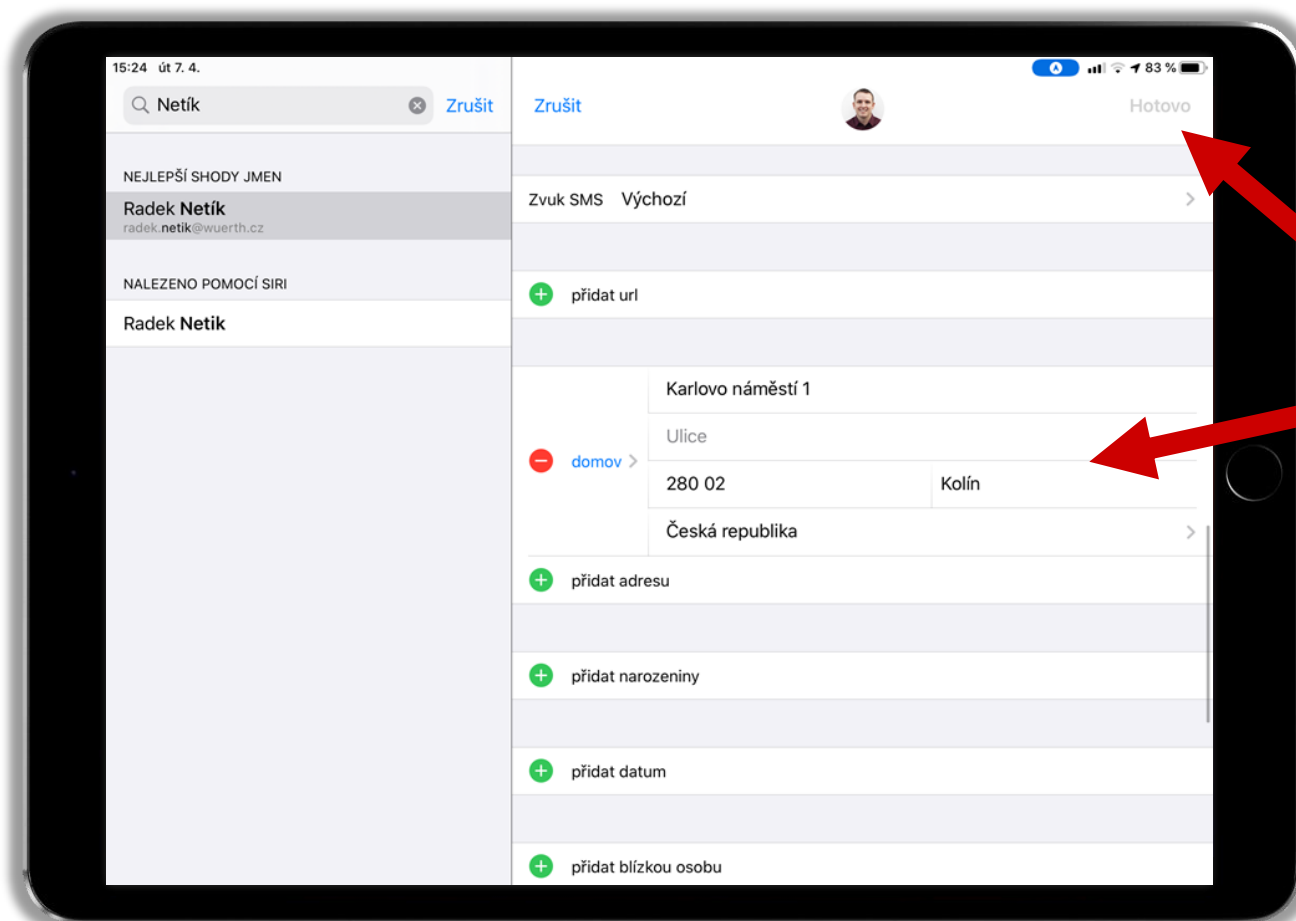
15:24 út 7. 4.

83 %

Netík

Zrušit

NEJLEPŠÍ SHODY JMEN

Radek Netík
radek.netik@wuerth.cz

NALEZENO POMOCÍ SIRI

Radek Netik

Zrušit

Hotovo

Zvuk SMS Výchozí

přidat url

Karlovo náměstí 1

Ulice

domov

280 02

Kolín

Česká republika

přidat adresu

přidat narozeniny

přidat datum

přidat blízkou osobu